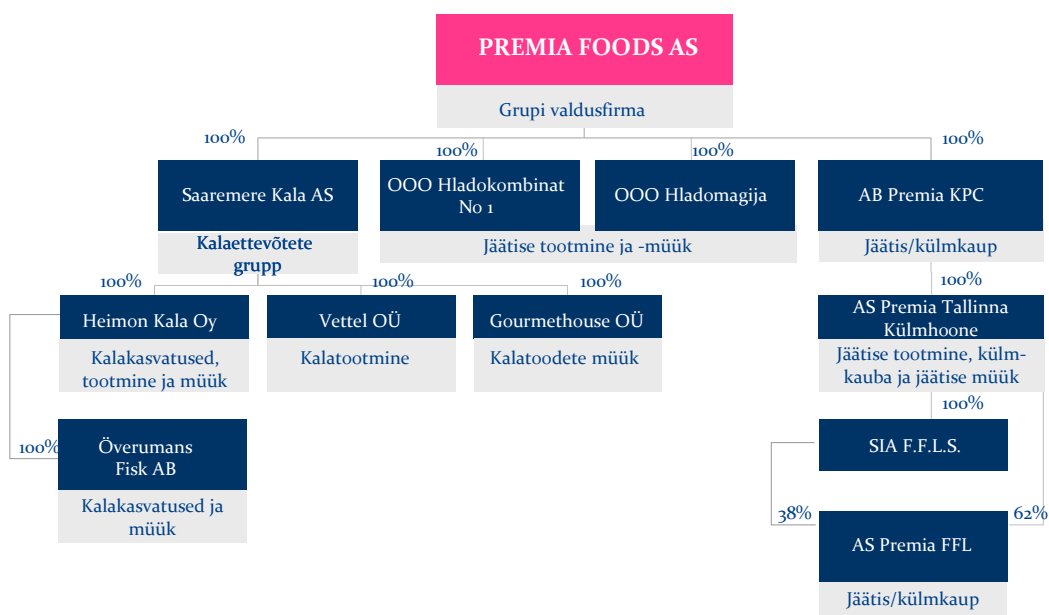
PREMIA FOODS AS

Grupi valdusfirma

100%

100%

100%

100%

Saaremere Kala AS

Kalaettevõtete grupp

OOO Hladokombinat No 1

OOO Hladomagija

Jäätise tootmine ja -müük

AB Premia KPC

Jäätis/külmkaup

100%

100%

100%

100%

Heimon Kala Oy

Kalakasvatused, tootmine ja müük

Vettel OÜ

Kalatootmine

Gourmethouse OÜ

Kalatoodete müük

AS Premia Tallinna Külmhoone

Jäätise tootmine, külmkauba ja jäätise müük

100%

100%

Överumans Fisk AB

Kalakasvatused ja müük

SIA F.F.L.S.

38%

62%

AS Premia FFL

Jäätis/külmkaup